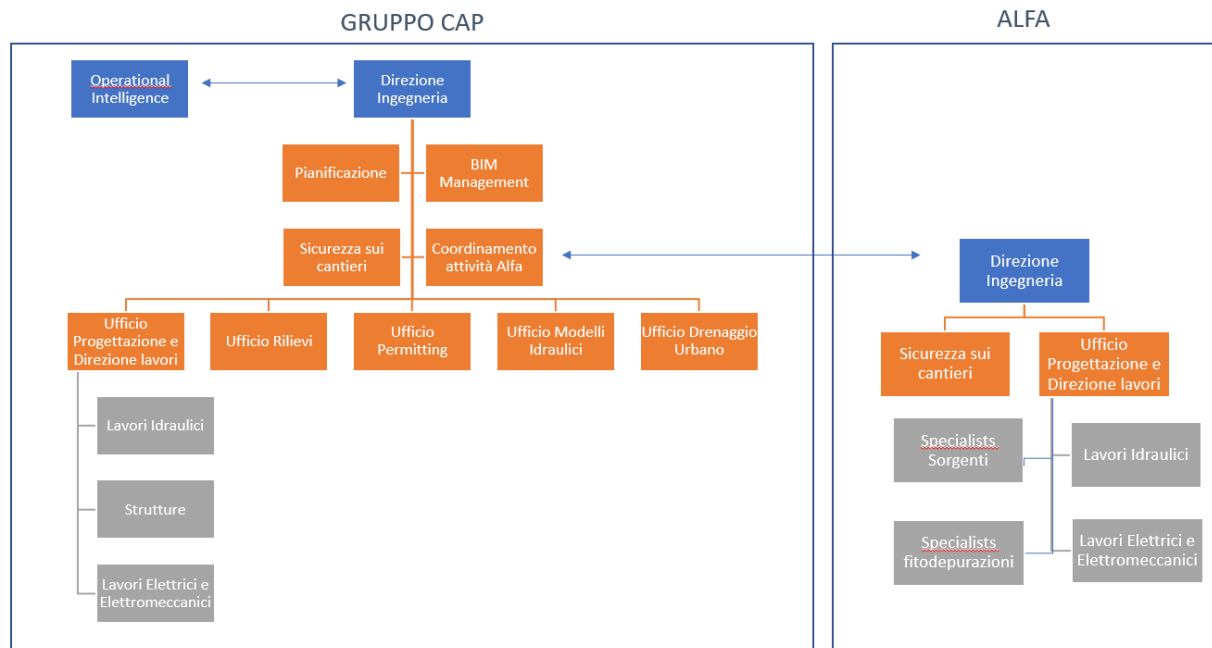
GRUPPO CAP

ALFA

Operational Intelligence

Direzione Ingegneria

Pianificazione

BIM Management

Sicurezza sui cantieri

Coordinamento attività Alfa

Ufficio Progettazione e Direzione lavori

Ufficio Rilievi

Ufficio Permitting

Ufficio Modelli Idraulici

Ufficio Drenaggio Urbano

Lavori Idraulici

Strutture

Lavori Elettrici e Elettromeccanici

Direzione Ingegneria

Sicurezza sui cantieri

Ufficio Progettazione e Direzione lavori

Specialists Sorgenti

Lavori Idraulici

Specialists fitodepurazioni

Lavori Elettrici e Elettromeccanici